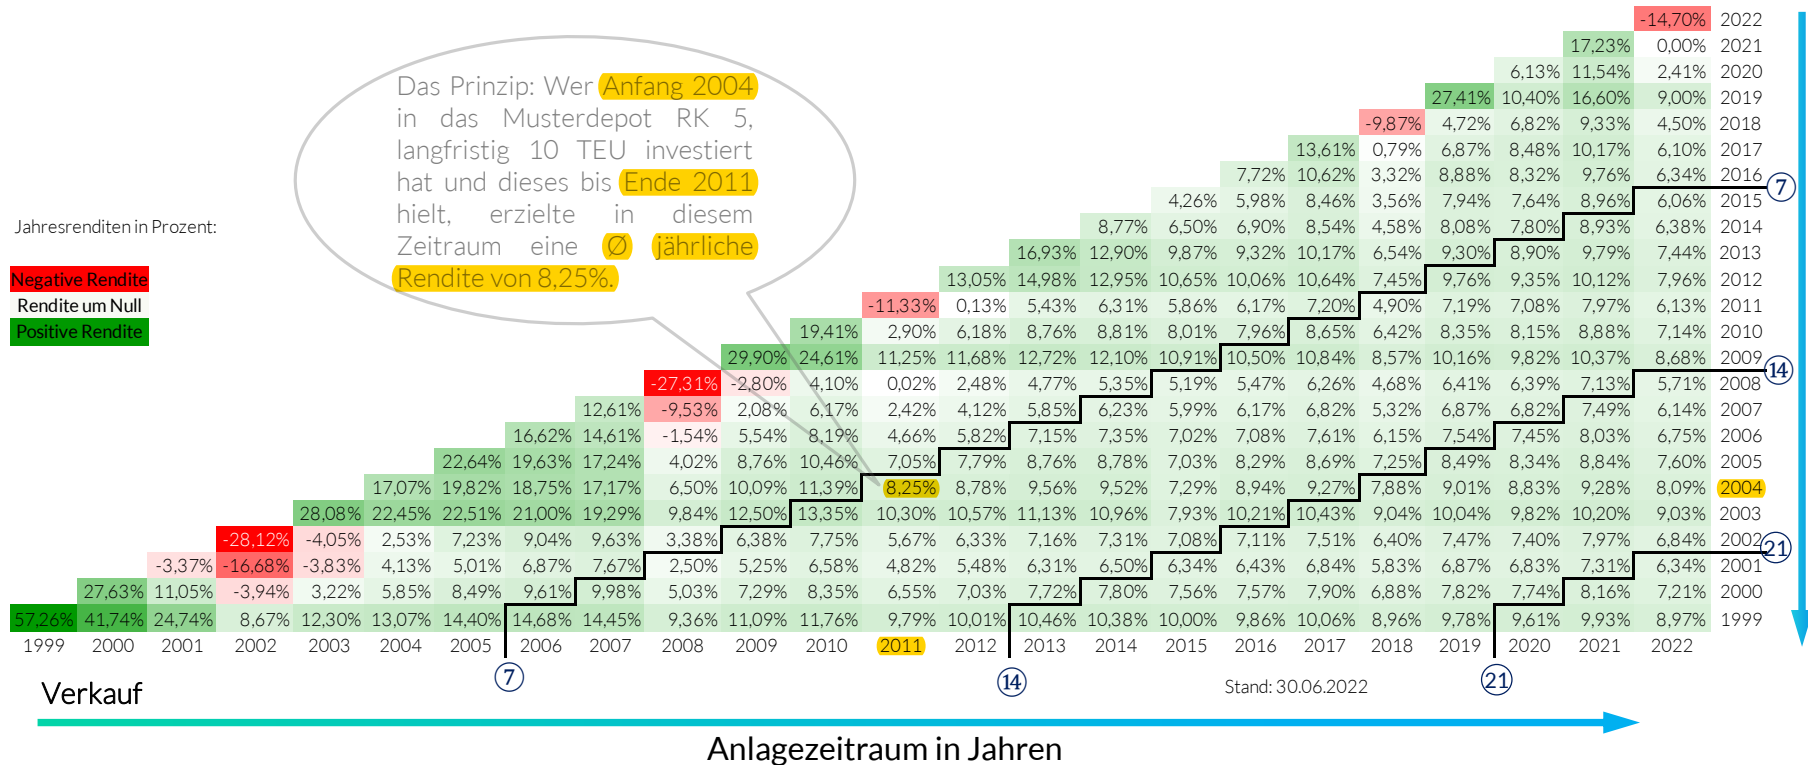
Das Prinzip: Wer Anfang 2004 in das Musterdepot RK 5, langfristig 10 TEU investiert hat und dieses bis Ende 2011 hielt, erzielte in diesem Zeitraum eine Ø jährliche Rendite von 8,25%.

Jahresrenditen in Prozent:

Negative Rendite
Rendite um Null
Positive Rendite

| | | | | | | | | | | | | | | | | | | | | | | | |
|---|---|---|---|---|---|---|---|---|---|---|---|---|---|---|---|---|---|---|---|---|---|---|---|
| | | | | | | | | | | | | | | | | | | | | | | -14,70% | 2022 |
| | | | | | | | | | | | | | | | | | | | | | 17,23% | 0,00% | 2021 |
| | | | | | | | | | | | | | | | | | | | | 6,13% | 11,54% | 2,41% | 2020 |
| | | | | | | | | | | | | | | | | | | | 27,41% | 10,40% | 16,60% | 9,00% | 2019 |
| | | | | | | | | | | | | | | | | | | -9,87% | 4,72% | 6,82% | 9,33% | 4,50% | 2018 |
| | | | | | | | | | | | | | | | | | 13,61% | 0,79% | 6,87% | 8,48% | 10,17% | 6,10% | 2017 |
| | | | | | | | | | | | | | | | | 7,72% | 10,62% | 3,32% | 8,88% | 8,32% | 9,76% | 6,34% | 2016 |
| | | | | | | | | | | | | | | | 4,26% | 5,98% | 8,46% | 3,56% | 7,94% | 7,64% | 8,96% | 6,06% | 2015 |
| | | | | | | | | | | | | | | 8,77% | 6,50% | 6,90% | 8,54% | 4,58% | 8,08% | 7,80% | 8,93% | 6,38% | 2014 |
| | | | | | | | | | | | | | 16,93% | 12,90% | 9,87% | 9,32% | 10,17% | 6,54% | 9,30% | 8,90% | 9,79% | 7,44% | 2013 |
| | | | | | | | | | | | | 13,05% | 14,98% | 12,95% | 10,65% | 10,06% | 10,64% | 7,45% | 9,76% | 9,35% | 10,12% | 7,96% | 2012 |
| | | | | | | | | | | | -11,33% | 0,13% | 5,43% | 6,31% | 5,86% | 6,17% | 7,20% | 4,90% | 7,19% | 7,08% | 7,97% | 6,13% | 2011 |
| | | | | | | | | | | 19,41% | 2,90% | 6,18% | 8,76% | 8,81% | 8,01% | 7,96% | 8,65% | 6,42% | 8,35% | 8,15% | 8,88% | 7,14% | 2010 |
| | | | | | | | | | 29,90% | 24,61% | 11,25% | 11,68% | 12,72% | 12,10% | 10,91% | 10,50% | 10,84% | 8,57% | 10,16% | 9,82% | 10,37% | 8,68% | 2009 |
| | | | | | | | | -27,31% | -2,80% | 4,10% | 0,02% | 2,48% | 4,77% | 5,35% | 5,19% | 5,47% | 6,26% | 4,68% | 6,41% | 6,39% | 7,13% | 5,71% | 2008 |
| | | | | | | | 12,61% | -9,53% | 2,08% | 6,17% | 2,42% | 4,12% | 5,85% | 6,23% | 5,99% | 6,17% | 6,82% | 5,32% | 6,87% | 6,82% | 7,49% | 6,14% | 2007 |
| | | | | | | 16,62% | 14,61% | -1,54% | 5,54% | 8,19% | 4,66% | 5,82% | 7,15% | 7,35% | 7,02% | 7,08% | 7,61% | 6,15% | 7,54% | 7,45% | 8,03% | 6,75% | 2006 |
| | | | | | 22,64% | 19,63% | 17,24% | 4,02% | 8,76% | 10,46% | 7,05% | 7,79% | 8,76% | 8,78% | 7,03% | 8,29% | 8,69% | 7,25% | 8,49% | 8,34% | 8,84% | 7,60% | 2005 |
| | | | | 17,07% | 19,82% | 18,75% | 17,17% | 6,50% | 10,09% | 11,39% | 8,25% | 8,78% | 9,56% | 9,52% | 7,29% | 8,94% | 9,27% | 7,88% | 9,01% | 8,83% | 9,28% | 8,09% | 2004 |
| | | | 28,08% | 22,45% | 22,51% | 21,00% | 19,29% | 9,84% | 12,50% | 13,35% | 10,30% | 10,57% | 11,13% | 10,96% | 7,93% | 10,21% | 10,43% | 9,04% | 10,04% | 9,82% | 10,20% | 9,03% | 2003 |
| | | -28,12% | -4,05% | 2,53% | 7,23% | 9,04% | 9,63% | 3,38% | 6,38% | 7,75% | 5,67% | 6,33% | 7,16% | 7,31% | 7,08% | 7,11% | 7,51% | 6,40% | 7,47% | 7,40% | 7,97% | 6,84% | 2002 |
| | -3,37% | -16,68% | -3,83% | 4,13% | 5,01% | 6,87% | 7,67% | 2,50% | 5,25% | 6,58% | 4,82% | 5,48% | 6,31% | 6,50% | 6,34% | 6,43% | 6,84% | 5,83% | 6,87% | 6,83% | 7,31% | 6,34% | 2001 |
| 27,63% | 11,05% | -3,94% | 3,22% | 5,85% | 8,49% | 9,61% | 9,98% | 5,03% | 7,29% | 8,35% | 6,55% | 7,03% | 7,72% | 7,80% | 7,56% | 7,57% | 7,90% | 6,88% | 7,82% | 7,74% | 8,16% | 7,21% | 2000 |
| 57,26% 41,74% | 24,74% | 8,67% | 12,30% | 13,07% | 14,40% | 14,68% | 14,45% | 9,36% | 11,09% | 11,76% | 9,79% | 10,01% | 10,46% | 10,38% | 10,00% | 9,86% | 10,06% | 8,96% | 9,78% | 9,61% | 9,93% | 8,97% | 1999 |
| 1999 2000 | 2001 | 2002 | 2003 | 2004 | 2005 | 2006 | 2007 | 2008 | 2009 | 2010 | 2011 | 2012 | 2013 | 2014 | 2015 | 2016 | 2017 | 2018 | 2019 | 2020 | 2021 | 2022 | |

7 14 21 7 14 21

Verkauf

Stand: 30.06.2022

Anlagezeitraum in Jahren